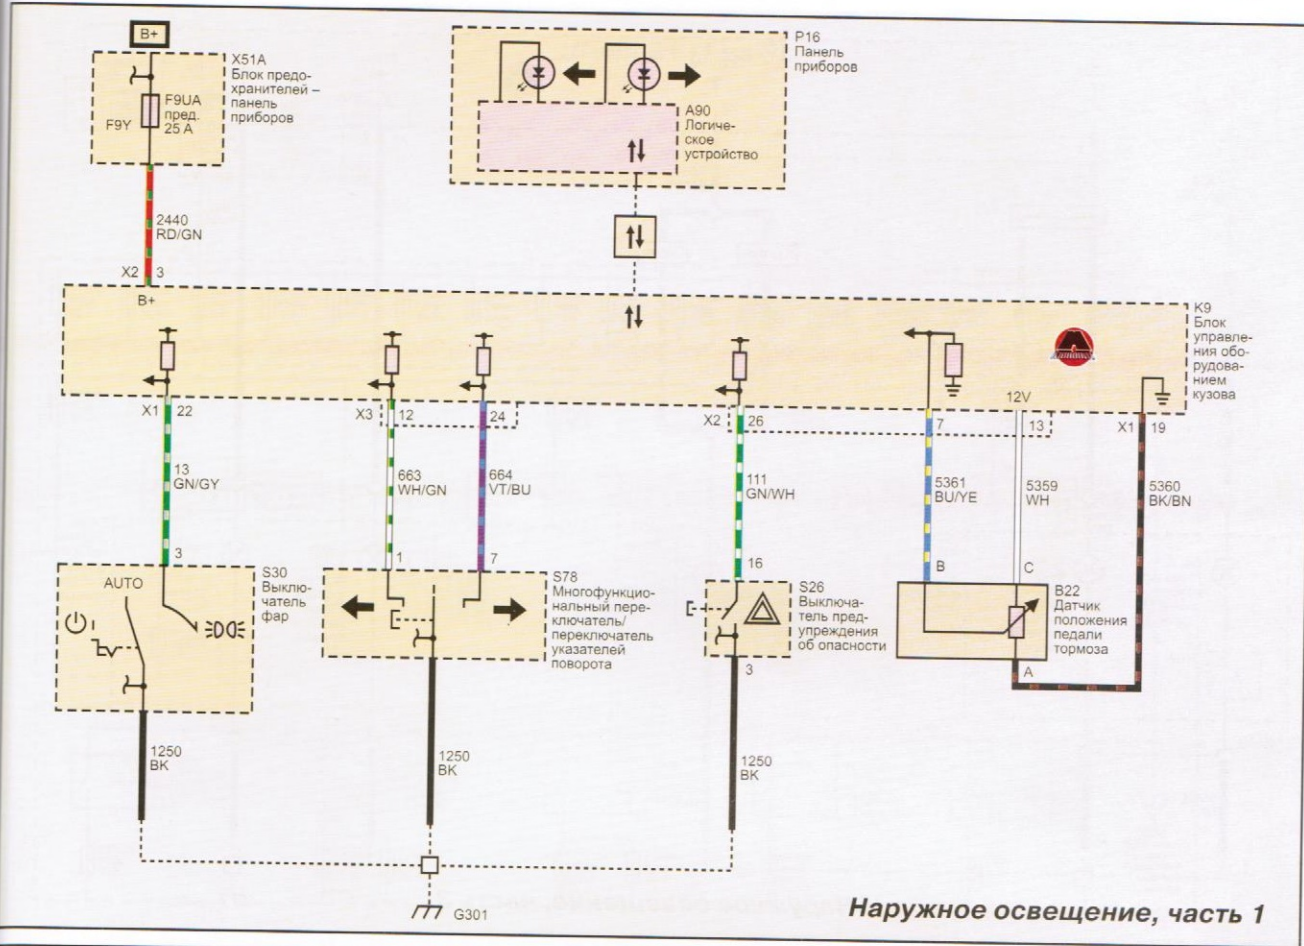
B+

X51A
Блок предохранителей – панель приборов

F9Y

F9UA
пред.
25 A

P16
Панель приборов

A90
Логическое устройство

2440
RD/GN

X2 3

B+

K9
Блок управления оборудованием кузова

X1 22

X3 12

24

X2 26

7

12V

13

X1 19

13
GN/GY

663
WH/GN

664
VT/BU

111
GN/WH

5361
BU/YE

5359
WH

5360
BK/BN

3

1

7

16

B

C

S30
Выключатель фар

AUTO

S78
Многофункциональный переключатель/переключатель указателей поворота

S26
Выключатель предупреждения об опасности

B22
Датчик положения педали тормоза

3

A

1250
BK

1250
BK

1250
BK

G301

Наружное освещение, часть 1